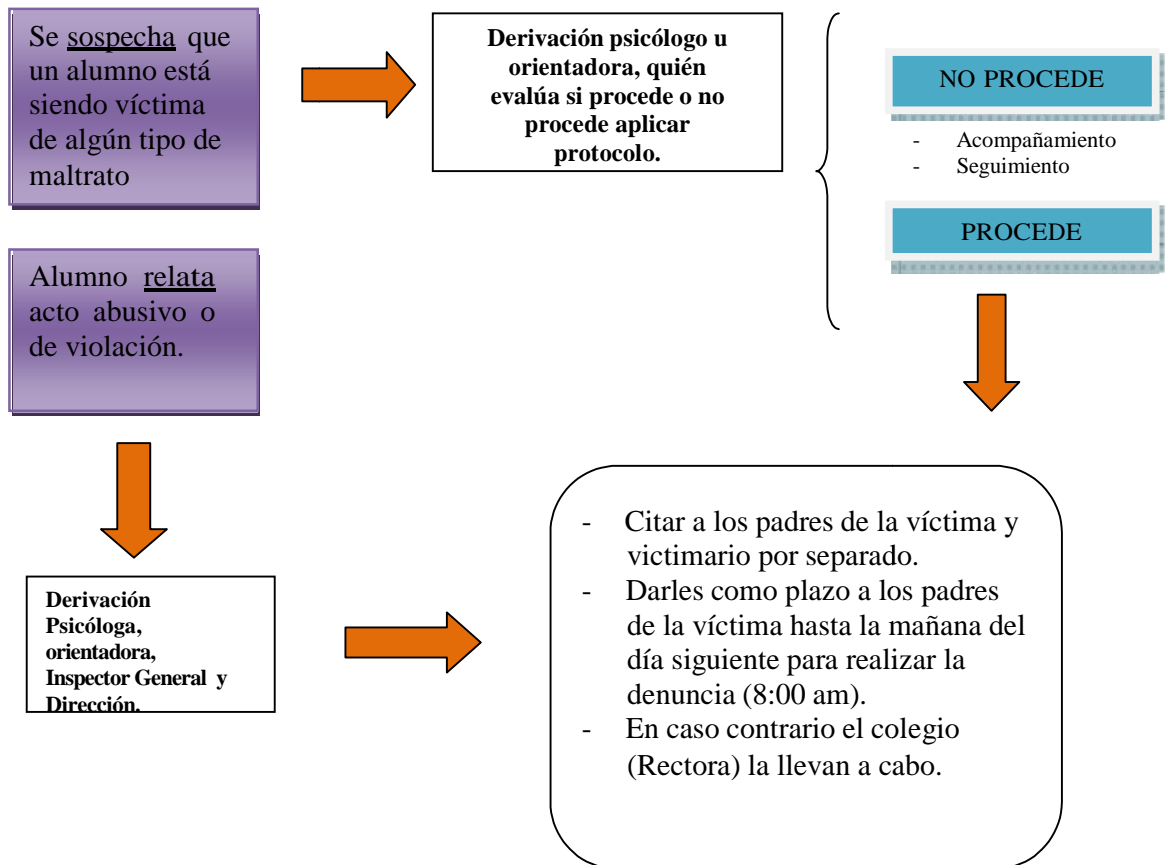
Se sospecha que un alumno está siendo víctima de algún tipo de maltrato

Derivación psicólogo u orientadora, quién evalúa si procede o no procede aplicar protocolo.

NO PROCEDE

- Acompañamiento
- Seguimiento

PROCEDE

Alumno relata acto abusivo o de violación.

Derivación Psicóloga, orientadora, Inspector General y Dirección.

- Citar a los padres de la víctima y victimario por separado.
- Darles como plazo a los padres de la víctima hasta la mañana del día siguiente para realizar la denuncia (8:00 am).
- En caso contrario el colegio (Rectora) la llevan a cabo.